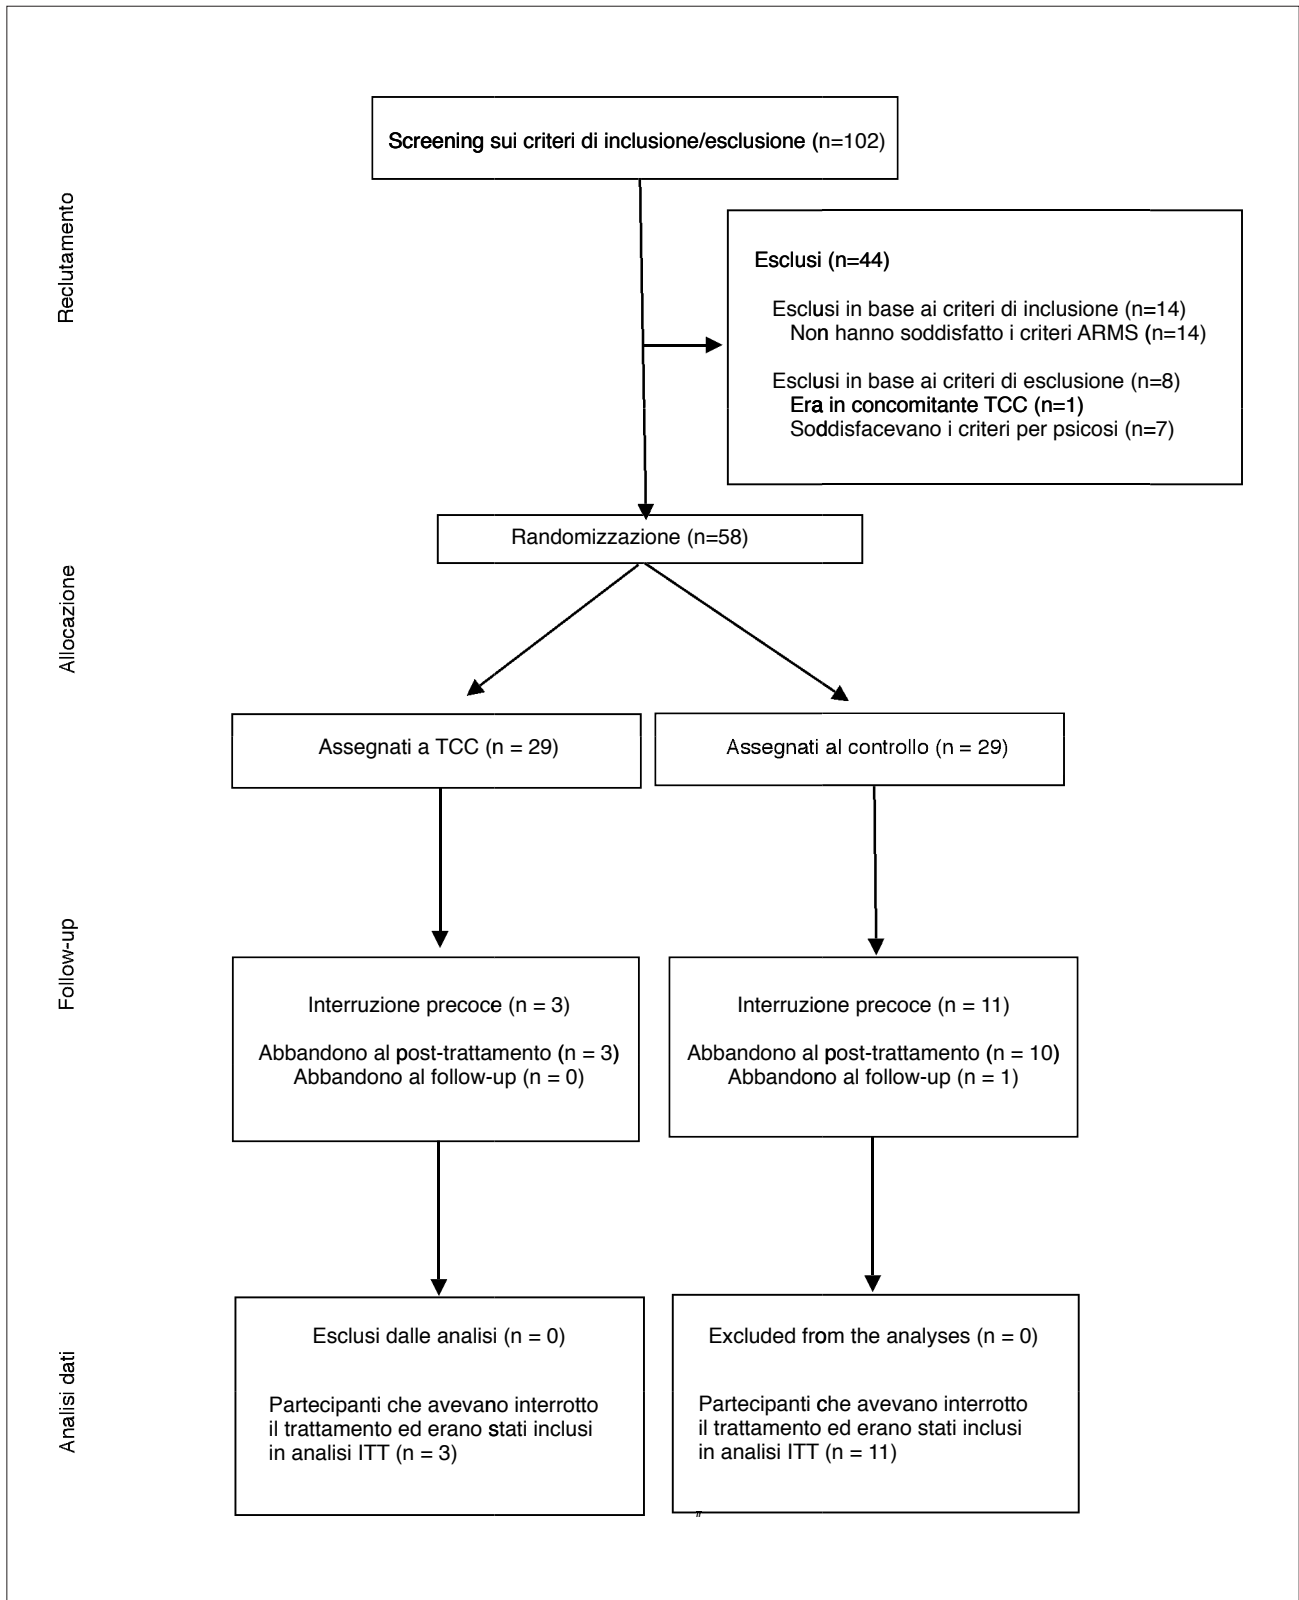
Reclutamento

Screening sui criteri di inclusione/esclusione (n=102)

Esclusi (n=44)

Esclusi in base ai criteri di inclusione (n=14)
Non hanno soddisfatto i criteri ARMS (n=14)

Esclusi in base ai criteri di esclusione (n=8)
Era in concomitante TCC (n=1)
Soddisfacevano i criteri per psicosi (n=7)

Allocazione

Randomizzazione (n=58)

Assegnati a TCC (n = 29)

Assegnati al controllo (n = 29)

Follow-up

Interruzione precoce (n = 3)

Abbandono al post-trattamento (n = 3)
Abbandono al follow-up (n = 0)

Interruzione precoce (n = 11)

Abbandono al post-trattamento (n = 10)
Abbandono al follow-up (n = 1)

Analisi dati

Esclusi dalle analisi (n = 0)

Partecipanti che avevano interrotto il trattamento ed erano stati inclusi in analisi ITT (n = 3)

Excluded from the analyses (n = 0)

Partecipanti che avevano interrotto il trattamento ed erano stati inclusi in analisi ITT (n = 11)